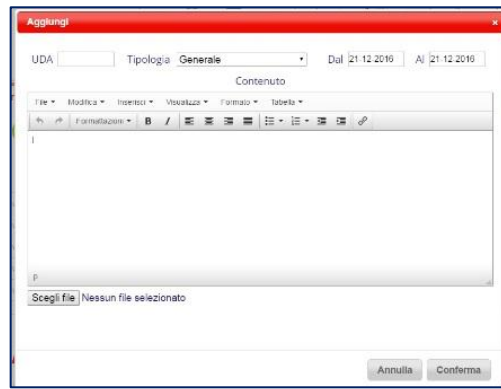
Aggiungi

×

UDA

Tipologia Generale

Dal 21.12.2016

Al 21.12.2016

Contenuto

File ▾ Modifica ▾ Inserisci ▾ Visualizza ▾ Formato ▾ Tabella ▾

Formattazioni ▾ B I

P

Scegli file Nessun file selezionato

Annulla

Conferma